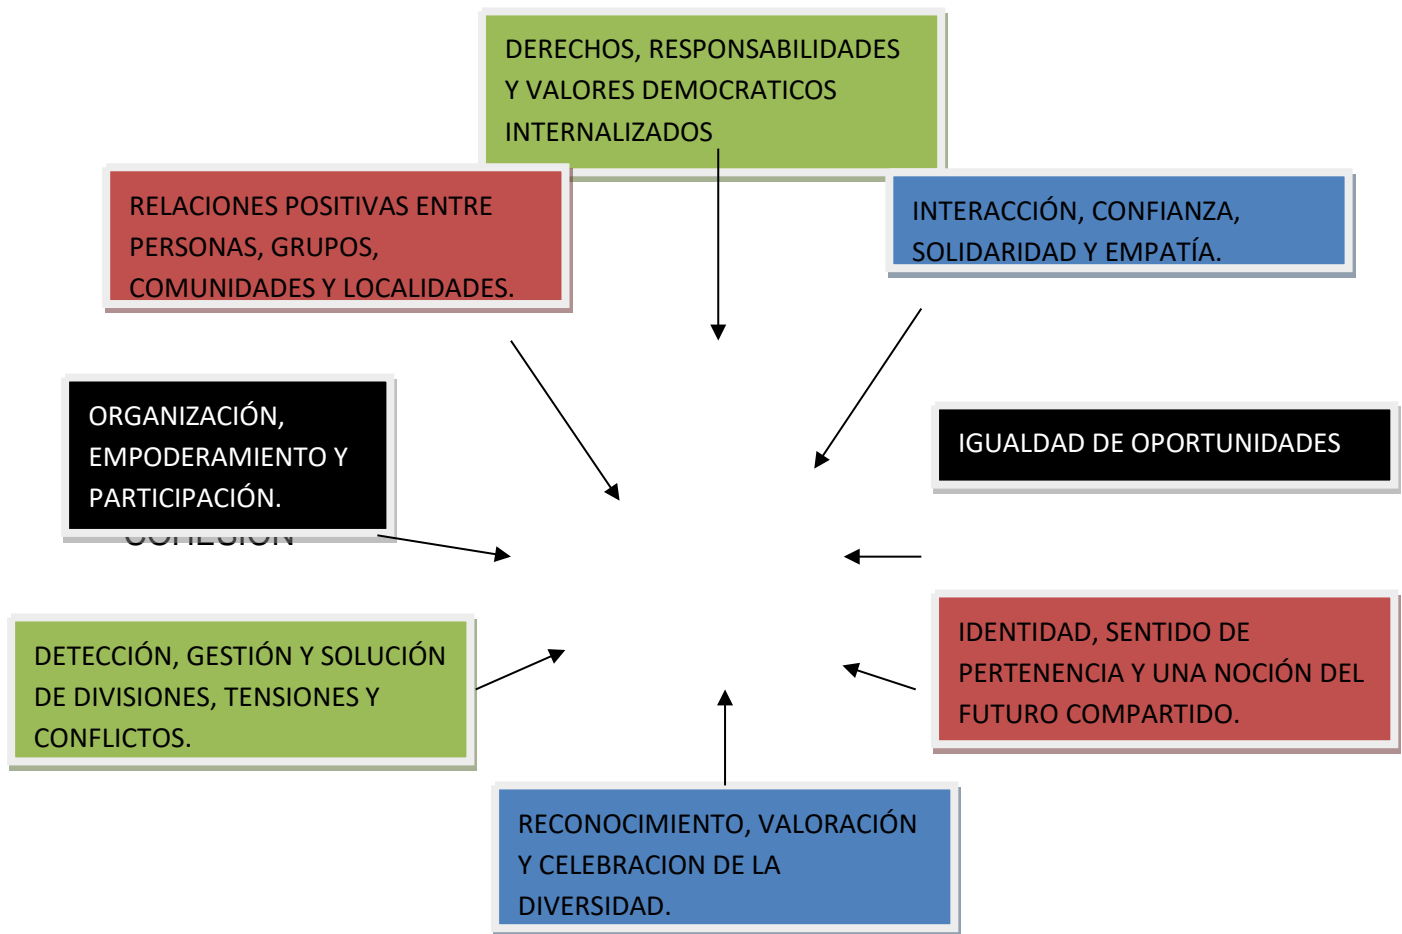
DERECHOS, RESPONSABILIDADES Y VALORES DEMOCRATICOS INTERNALIZADOS

RELACIONES POSITIVAS ENTRE PERSONAS, GRUPOS, COMUNIDADES Y LOCALIDADES.

INTERACCIÓN, CONFIANZA, SOLIDARIDAD Y EMPATÍA.

ORGANIZACIÓN, EMPODERAMIENTO Y PARTICIPACIÓN.

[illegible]

IGUALDAD DE OPORTUNIDADES

DETECCIÓN, GESTIÓN Y SOLUCIÓN DE DIVISIONES, TENSIONES Y CONFLICTOS.

IDENTIDAD, SENTIDO DE PERTENENCIA Y UNA NOCIÓN DEL FUTURO COMPARTIDO.

RECONOCIMIENTO, VALORACIÓN Y CELEBRACION DE LA DIVERSIDAD.